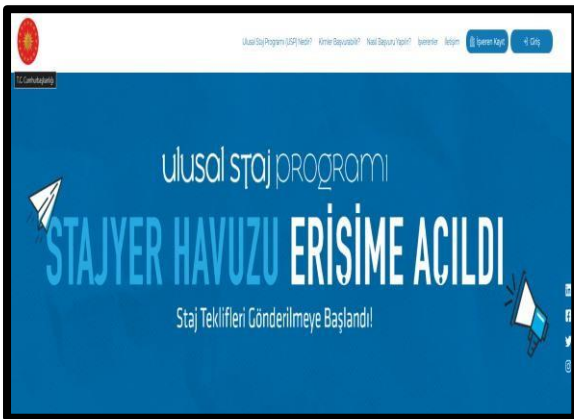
T.C. Cumhurbaşkanlığı

Ulusal Staj Programı (USP) Nedir? Kimler Başvurabilir? Nasıl Başvuru Yapılır? İşverenler İletişim İşveren Kayıt Giriş

ulusal staj programı

STAJYER HAVUZU ERİŞİME AÇILDI

Staj Teklifleri Gönderilmeye Başlandı!